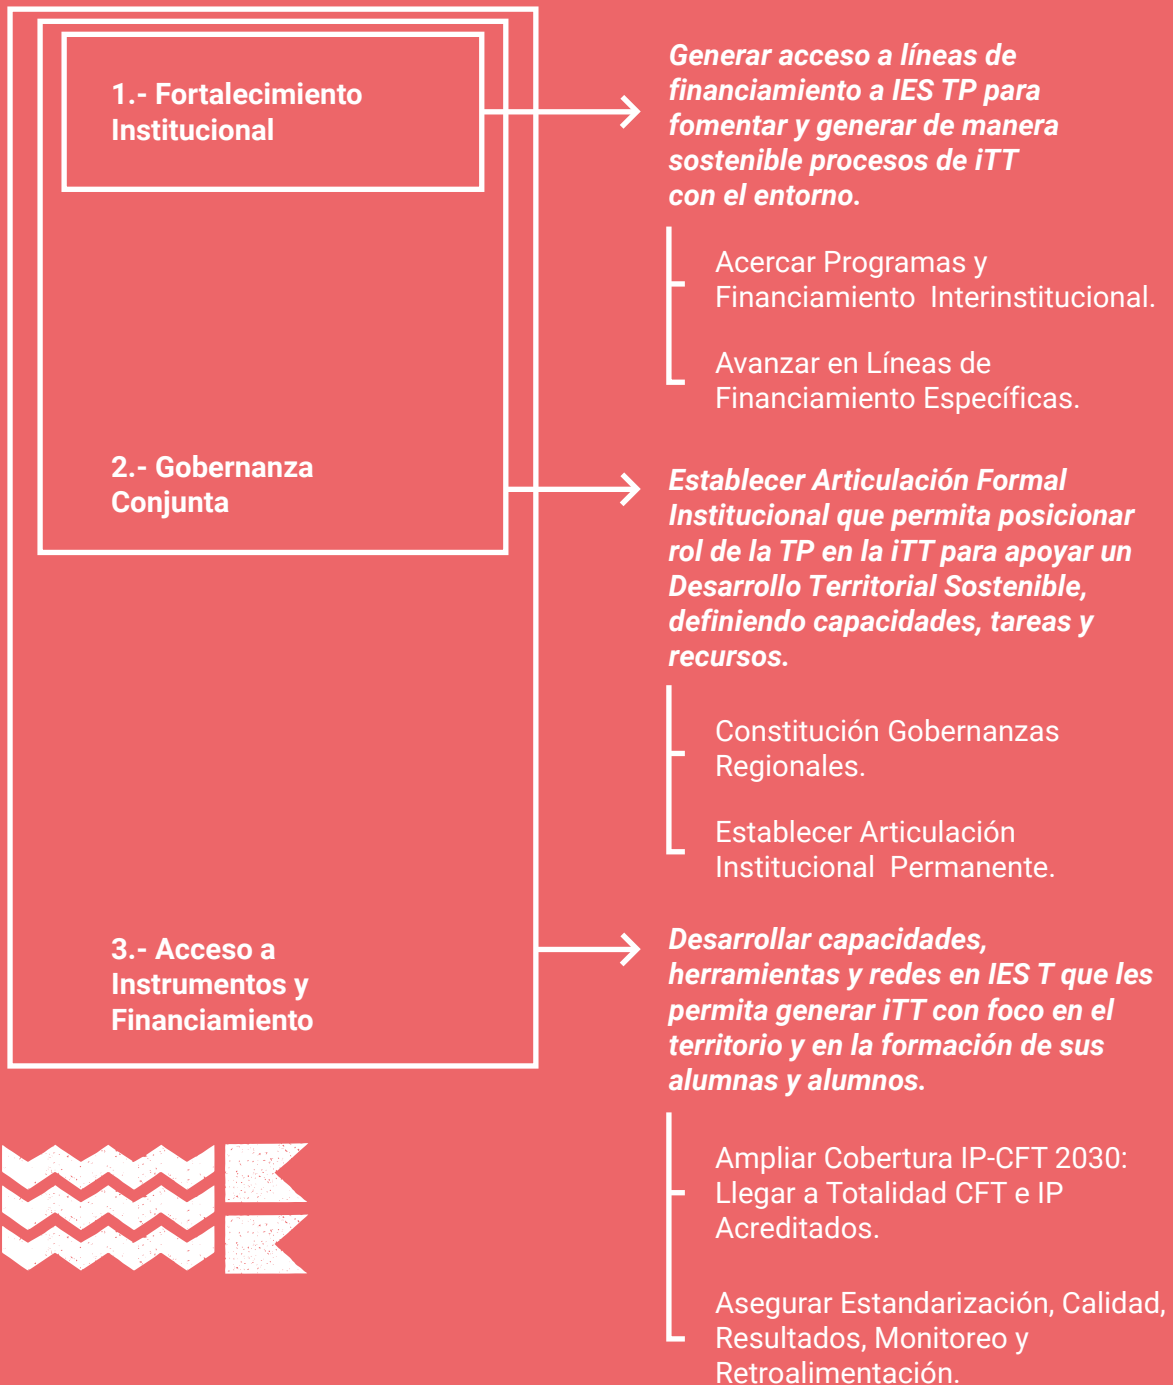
1.- Fortalecimiento Institucional

Generar acceso a líneas de financiamiento a IES TP para fomentar y generar de manera sostenible procesos de iTT con el entorno.

Acercar Programas y Financiamiento Interinstitucional.

Avanzar en Líneas de Financiamiento Específicas.

2.- Gobernanza Conjunta

Establecer Articulación Formal Institucional que permita posicionar rol de la TP en la iTT para apoyar un Desarrollo Territorial Sostenible, definiendo capacidades, tareas y recursos.

Constitución Gobernanzas Regionales.

Establecer Articulación Institucional Permanente.

3.- Acceso a Instrumentos y Financiamiento

Desarrollar capacidades, herramientas y redes en IES T que les permita generar iTT con foco en el territorio y en la formación de sus alumnas y alumnos.

Ampliar Cobertura IP-CFT 2030: Llegar a Totalidad CFT e IP Acreditados.

Asegurar Estandarización, Calidad, Resultados, Monitoreo y Retroalimentación.